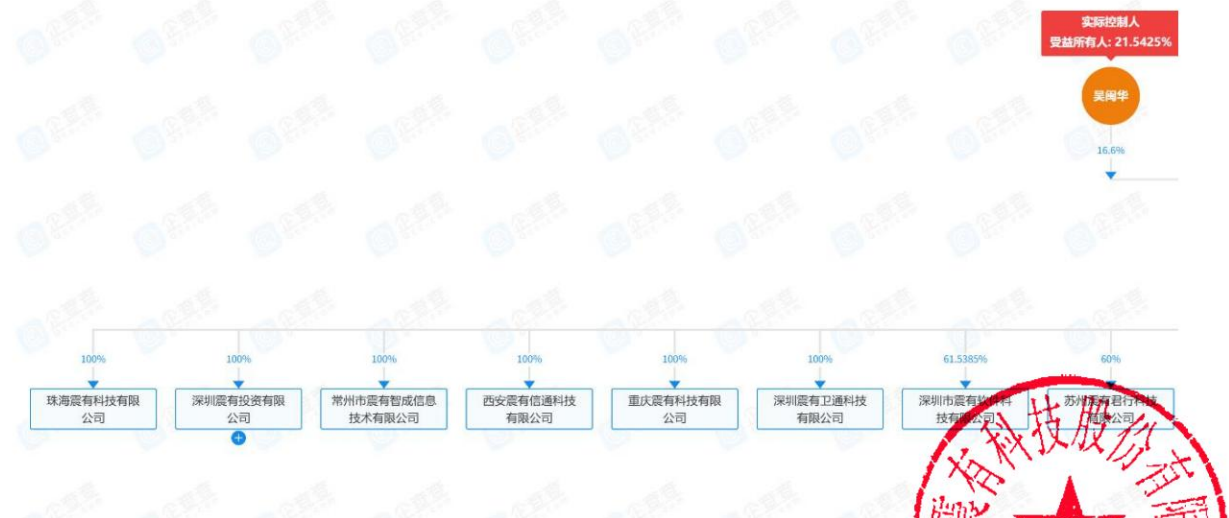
实际控制人
受益所有人: 21.5425%

吴闽华

16.6%

100%
珠海震有科技有限公司

100%
深圳震有投资有限公司

100%
常州市震有智成信息技术有限公司

100%
西安震有信通科技有限公司

100%
重庆震有科技有限公司

100%
深圳震有卫通科技有限公司

61.5385%
深圳市震有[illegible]科技有限公司

60%
苏州震有君行科技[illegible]公司

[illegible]有科技股份有限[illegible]